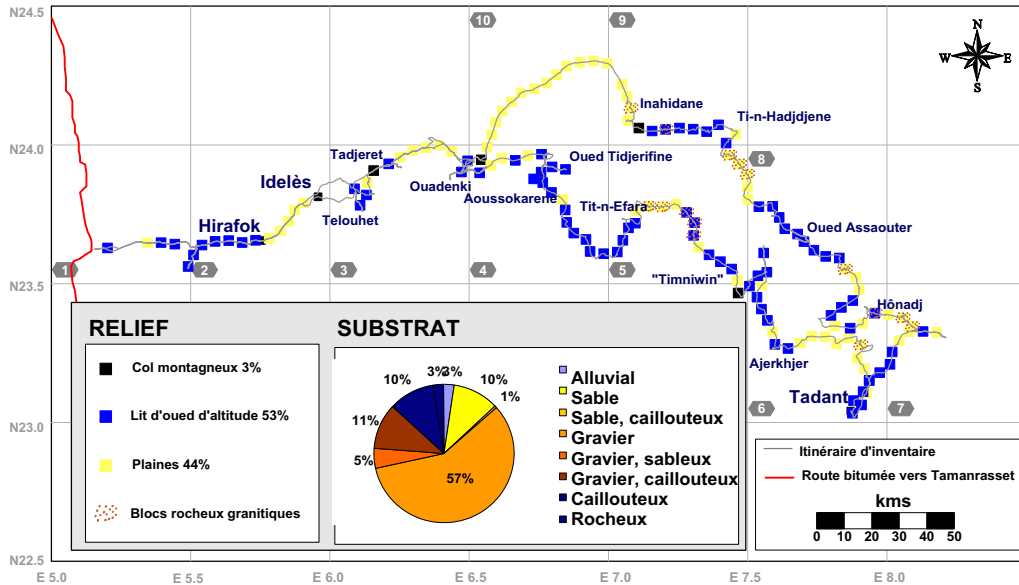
N24.5
N24.0
N23.5
N23.0
N22.5
E 5.0
E 5.5
E 6.0
E 6.5
E 7.0
E 7.5
E 8.0

N
W
E
S

10
9
8
1
2
3
4
5
6
7

Inahidane
Ti-n-Hadjdjene
Tadjeret
Oued Tidjerifine
Idelès
Ouadenki
Aoussokarene
Telouhet
Hirafok
Tit-n-Efara
Oued Assaouter
"Timniwin"
Hônadj
Ajerkhjer
Tadant

RELIEF
Col montagneux 3%
Lit d'oued d'altitude 53%
Plaines 44%
Blocs rocheux granitiques

SUBSTRAT
10%
3%
3%
10%
1%
11%
5%
57%
Alluvial
Sable
Sable, caillouteux
Gravier
Gravier, sableux
Gravier, caillouteux
Caillouteux
Rocheux

Itinéraire d'inventaire
Route bitumée vers Tamanrasset
kms
0 10 20 30 40 50